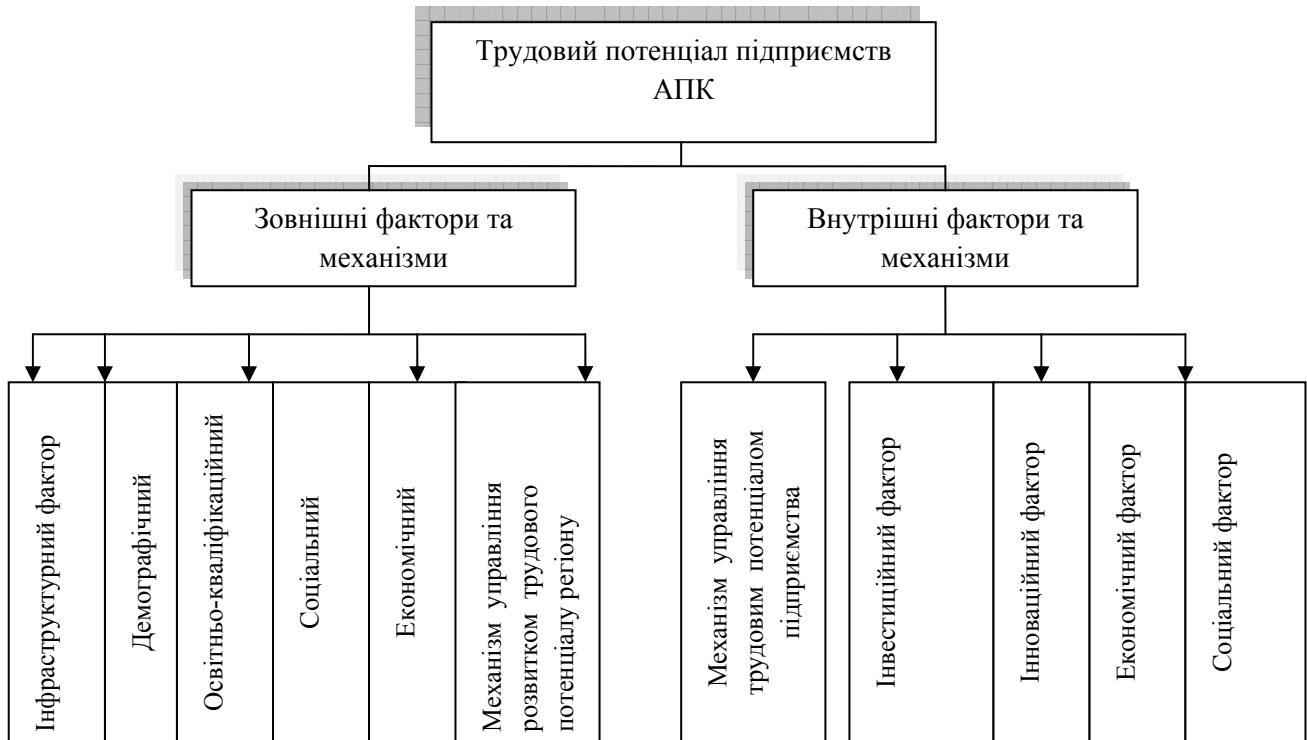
Трудовий потенціал підприємств АПК

Зовнішні фактори та механізми

Внутрішні фактори та механізми

Інфраструктурний фактор

Демографічний

Освітньо-кваліфікаційний

Соціальний

Економічний

Механізм управління розвитком трудового потенціалу регіону

Механізм управління трудовим потенціалом підприємства

Інвестиційний фактор

Інноваційний фактор

Економічний фактор

Соціальний фактор